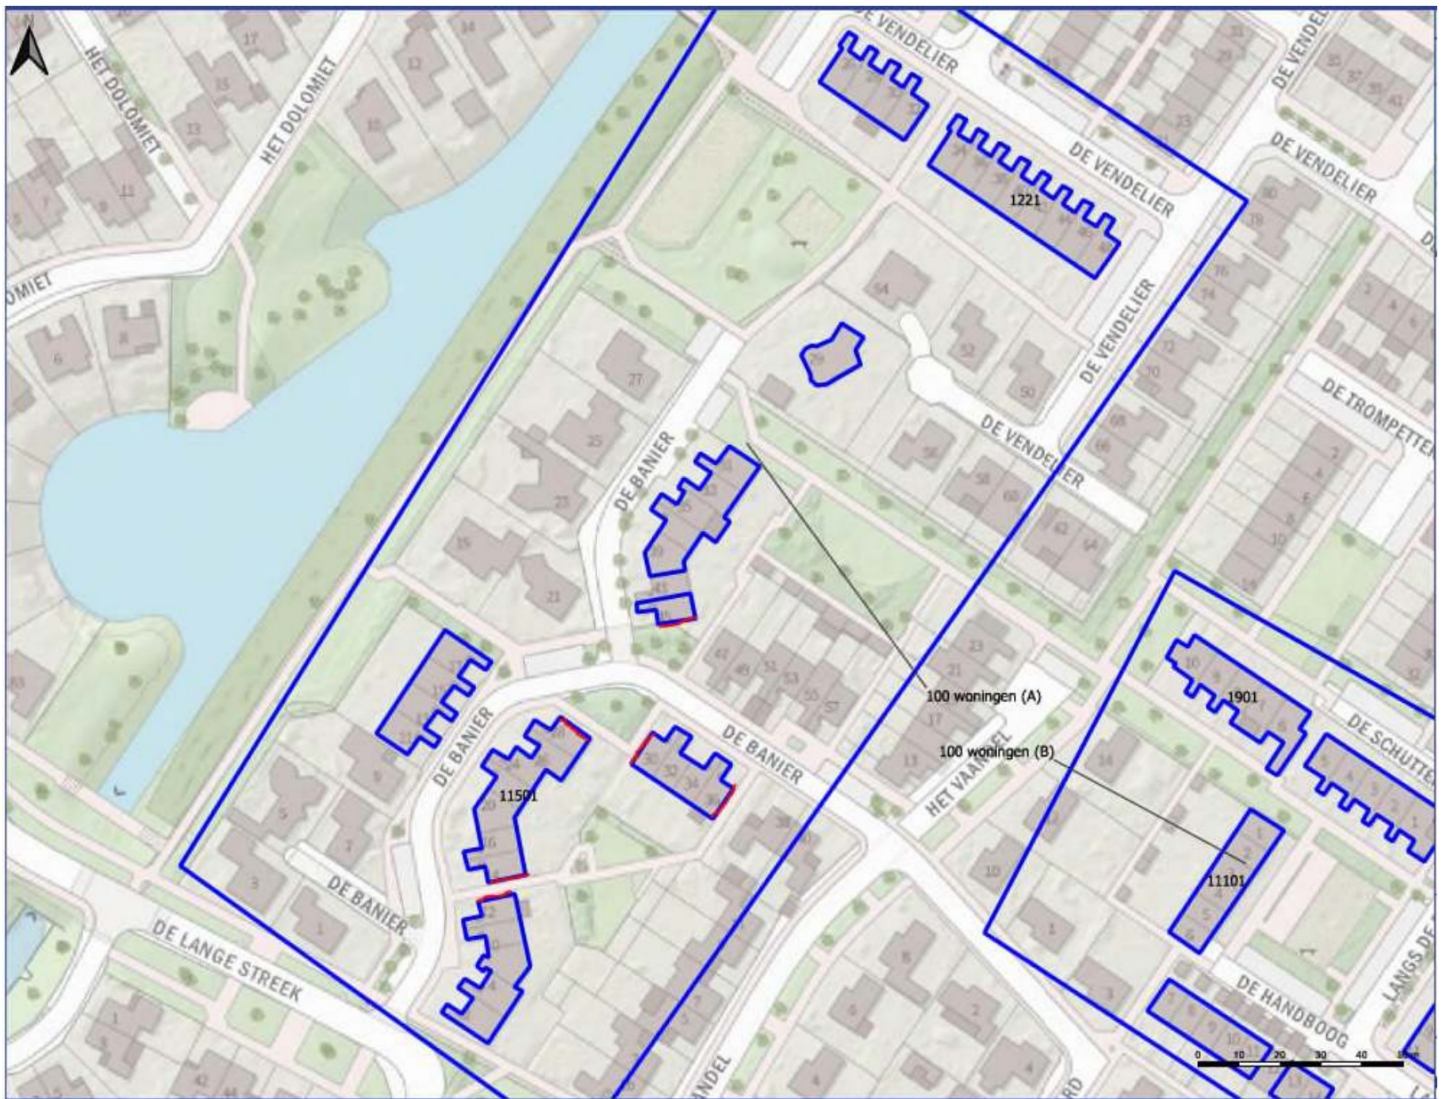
HET DOLOMIET

HET DOLOMIET

DOLOMIET

DE VENDELIER

DE VENDELIER

1221

DE VENDELIER

DE VENDELIER

DE VENDELIER

DE VENDELIER

DE TROMPETTER

DE BANIER

100 woningen (A)

100 woningen (B)

1901

DE SCHUTTE

DE BANIER

11501

DE BANIER

HET VAANDEL

11101

DE BANIER

DE LANGE STREEK

DE HANDBOOG

LANGS DE

0 10 20 30 40 50 m